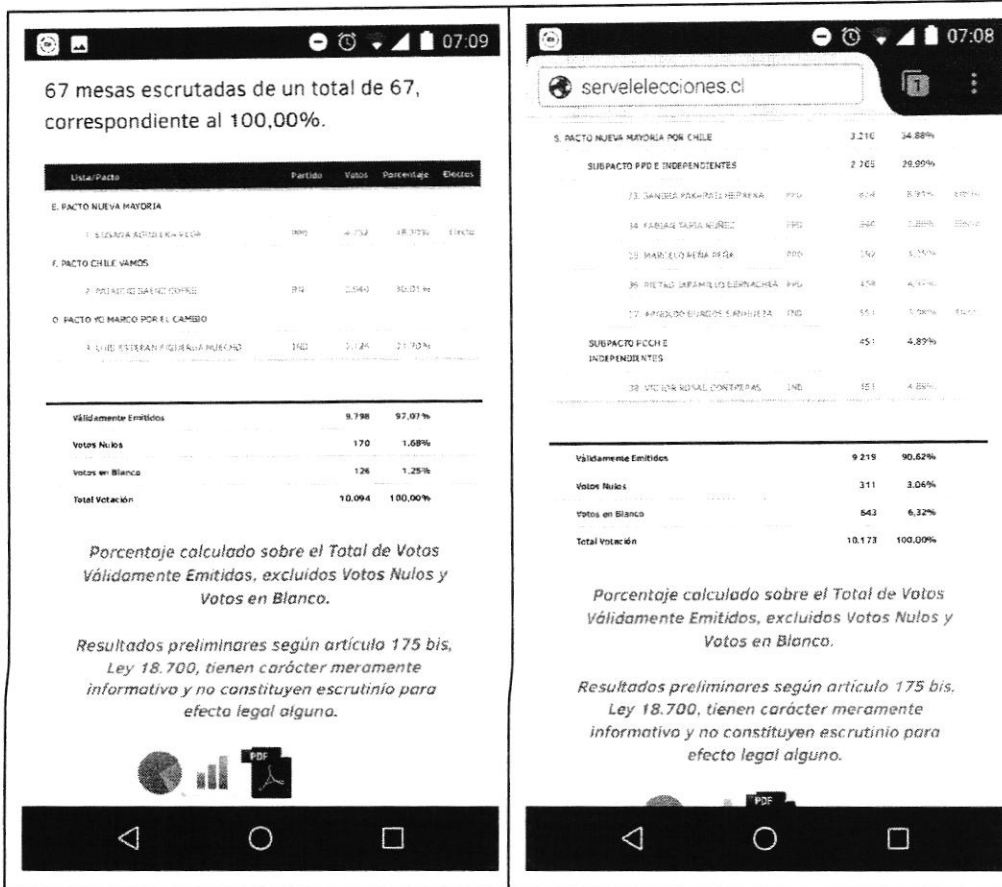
07:09

67 mesas escrutadas de un total de 67, correspondiente al 100,00%.

| Lista/Pacto | Partido | Votos | Porcentaje | Electos |
|---|---|---|---|---|
| E. PACTO NUEVA MAYORIA | | | | |
| 1. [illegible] | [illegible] | 4.752 | 48,35% | Electo |
| F. PACTO CHILE VAMOS | | | | |
| 2. PATRICIO SAENZ COFRE | RN | 2.940 | 30,01% | |
| O. PACTO YO MARCO POR EL CAMBIO | | | | |
| 3. LUIS ESTEBAN FIGUEROA HUECHO | IND | 2.126 | 21,70% | |

| | | |
|---|---|---|
| Válidamente Emitidos | 9.798 | 97,07% |
| Votos Nulos | 170 | 1,68% |
| Votos en Blanco | 126 | 1,25% |
| Total Votación | 10.094 | 100,00% |

Porcentaje calculado sobre el Total de Votos Válidamente Emitidos, excluidos Votos Nulos y Votos en Blanco.

Resultados preliminares según artículo 175 bis, Ley 18.700, tienen carácter meramente informativo y no constituyen escrutinio para efecto legal alguno.

PDF

07:08

servelelecciones.cl

1

| | | | | |
|---|---|---|---|---|
| S. PACTO NUEVA MAYORIA POR CHILE | | 3.210 | 34,88% | |
| SUBPACTO PPD E INDEPENDIENTES | | 2.205 | 29,99% | |
| 33. SANDRA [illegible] | PPD | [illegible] | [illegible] | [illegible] |
| 34. FABIAN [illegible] NUÑEZ | PPD | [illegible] | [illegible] | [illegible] |
| 35. MARCELO PEÑA PEÑA | PPD | 192 | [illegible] | |
| 36. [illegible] | PPD | 458 | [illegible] | |
| 37. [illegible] | IND | 551 | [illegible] | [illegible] |
| SUBPACTO PCCH E INDEPENDIENTES | | 451 | 4,89% | |
| 38. VICTOR ROSAL CONTRERAS | IND | 451 | 4,89% | |

| | | |
|---|---|---|
| Válidamente Emitidos | 9.219 | 90,62% |
| Votos Nulos | 311 | 3,06% |
| Votos en Blanco | 643 | 6,32% |
| Total Votación | 10.173 | 100,00% |

Porcentaje calculado sobre el Total de Votos Válidamente Emitidos, excluidos Votos Nulos y Votos en Blanco.

Resultados preliminares según artículo 175 bis. Ley 18.700, tienen carácter meramente informativo y no constituyen escrutinio para efecto legal alguno.

PDF